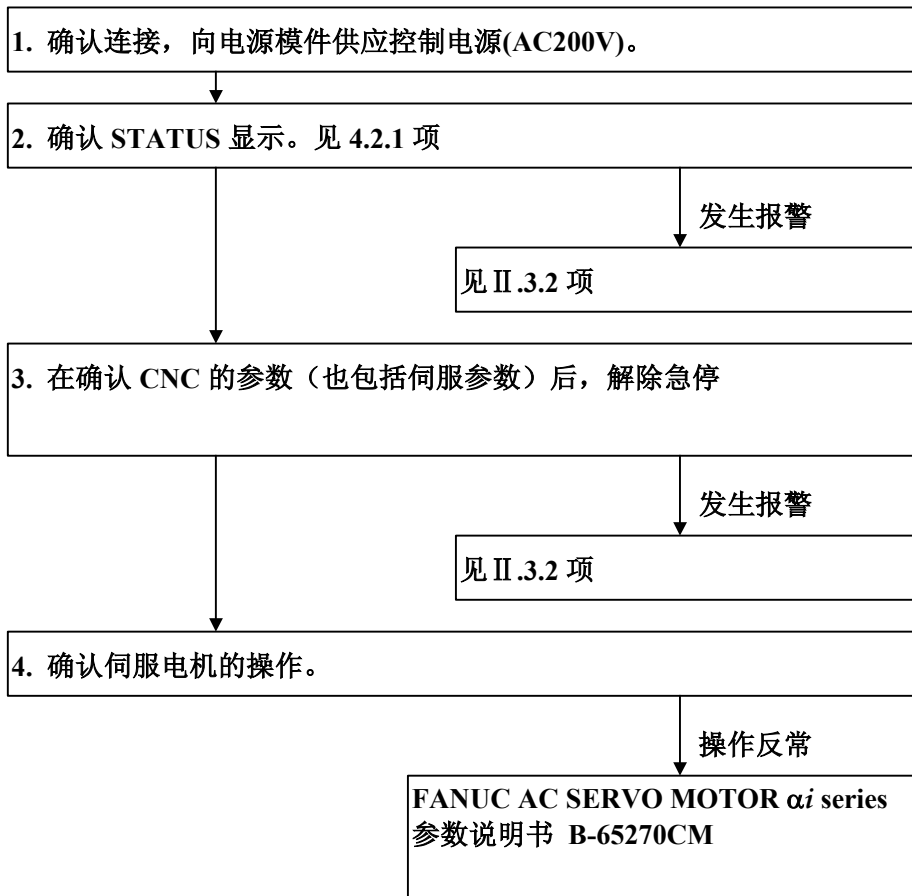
1. 确认连接，向电源模件供应控制电源(AC200V)。

2. 确认 STATUS 显示。见 4.2.1 项

发生报警

见Ⅱ.3.2 项

3. 在确认 CNC 的参数（也包括伺服参数）后，解除急停

发生报警

见Ⅱ.3.2 项

4. 确认伺服电机的操作。

操作反常

FANUC AC SERVO MOTOR α*i* series 参数说明书 B-65270CM